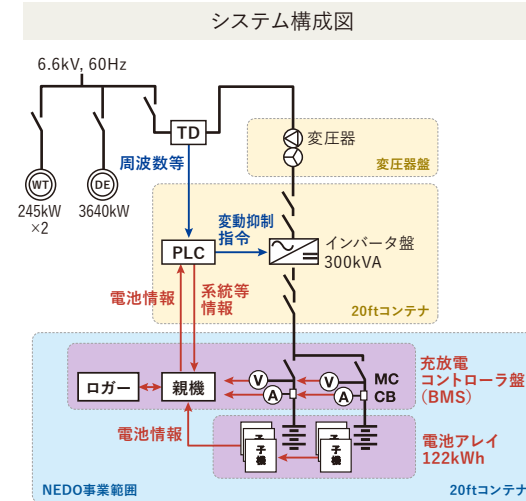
システム構成図

6.6kV, 60Hz

TD

変圧器

変圧器盤

周波数等

WT

DE

245kW ×2

3640kW

変動抑制指令

PLC

インバータ盤 300kVA

電池情報

系統等情報

20ftコンテナ

充放電コントローラ盤 (BMS)

ロガー

親機

V

V

A

A

MC

CB

電池情報

子機

子機

電池アレイ 122kWh

NEDO事業範囲

20ftコンテナ